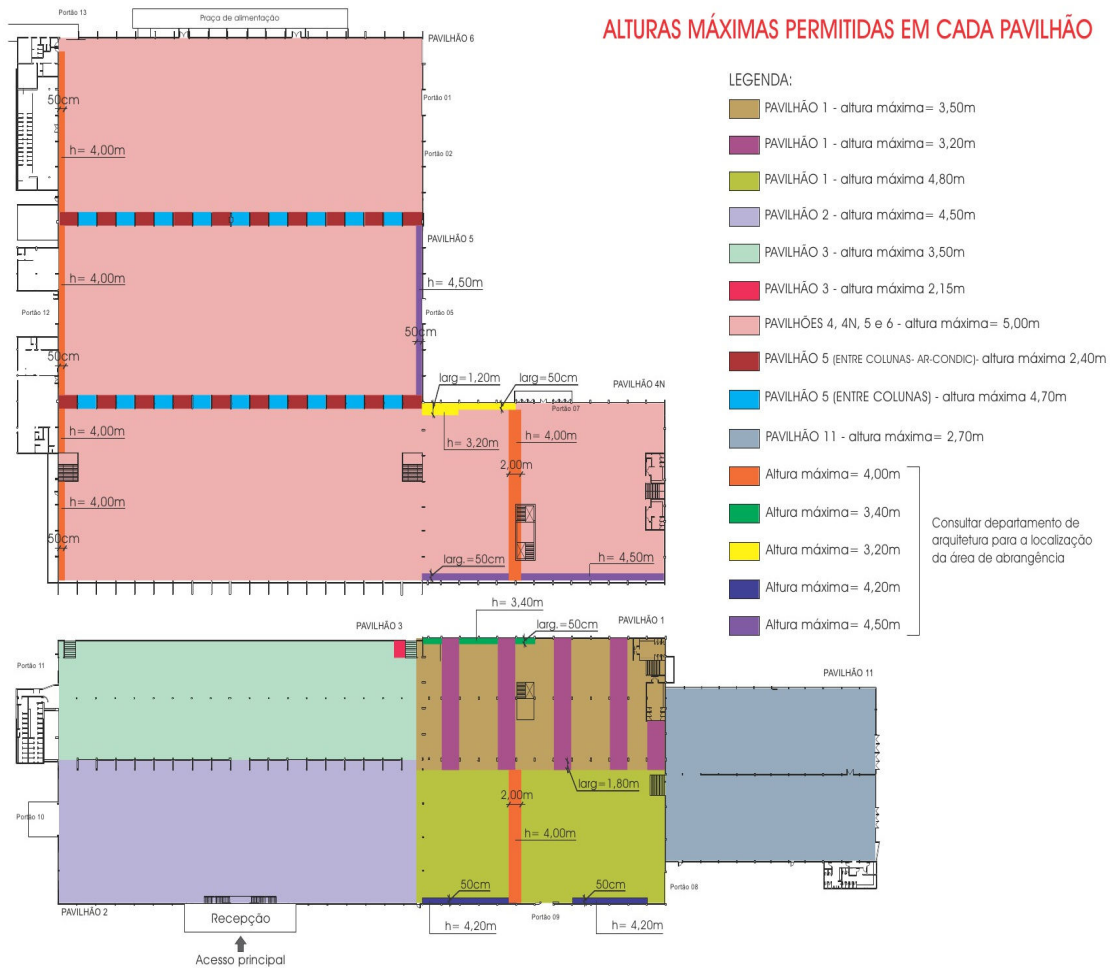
ALTURAS MÁXIMAS PERMITIDAS EM CADA PAVILHÃO

LEGENDA:
PAVILHÃO 1 - altura máxima= 3,50m
PAVILHÃO 1 - altura máxima= 3,20m
PAVILHÃO 1 - altura máxima 4,80m
PAVILHÃO 2 - altura máxima= 4,50m
PAVILHÃO 3 - altura máxima 3,50m
PAVILHÃO 3 - altura máxima 2,15m
PAVILHÕES 4, 4N, 5 e 6 - altura máxima= 5,00m
PAVILHÃO 5 (ENTRE COLUNAS- AR-CONDIC)- altura máxima 2,40m
PAVILHÃO 5 (ENTRE COLUNAS) - altura máxima 4,70m
PAVILHÃO 11 - altura máxima= 2,70m
Altura máxima= 4,00m
Altura máxima= 3,40m
Altura máxima= 3,20m
Altura máxima= 4,20m
Altura máxima= 4,50m
Consultar departamento de arquitetura para a localização da área de abrangência

Portão 13
Praça de alimentação
PAVILHÃO 6
Portão 01
Portão 02
50cm
h= 4,00m
PAVILHÃO 5
h= 4,50m
h= 4,00m
Portão 12
Portão 05
50cm
50cm
larg=1,20m
larg=50cm
PAVILHÃO 4N
Portão 07
h= 4,00m
h= 3,20m
h= 4,00m
2,00m
h= 4,00m
50cm
larg.=50cm
h= 4,50m

h= 3,40m
PAVILHÃO 3
larg.=50cm
PAVILHÃO 1
Portão 11
PAVILHÃO 11
larg=1,80m
2,00m
Portão 10
h= 4,00m
50cm
50cm
Portão 08
PAVILHÃO 2
Portão 09
Recepção
h= 4,20m
h= 4,20m
Acesso principal